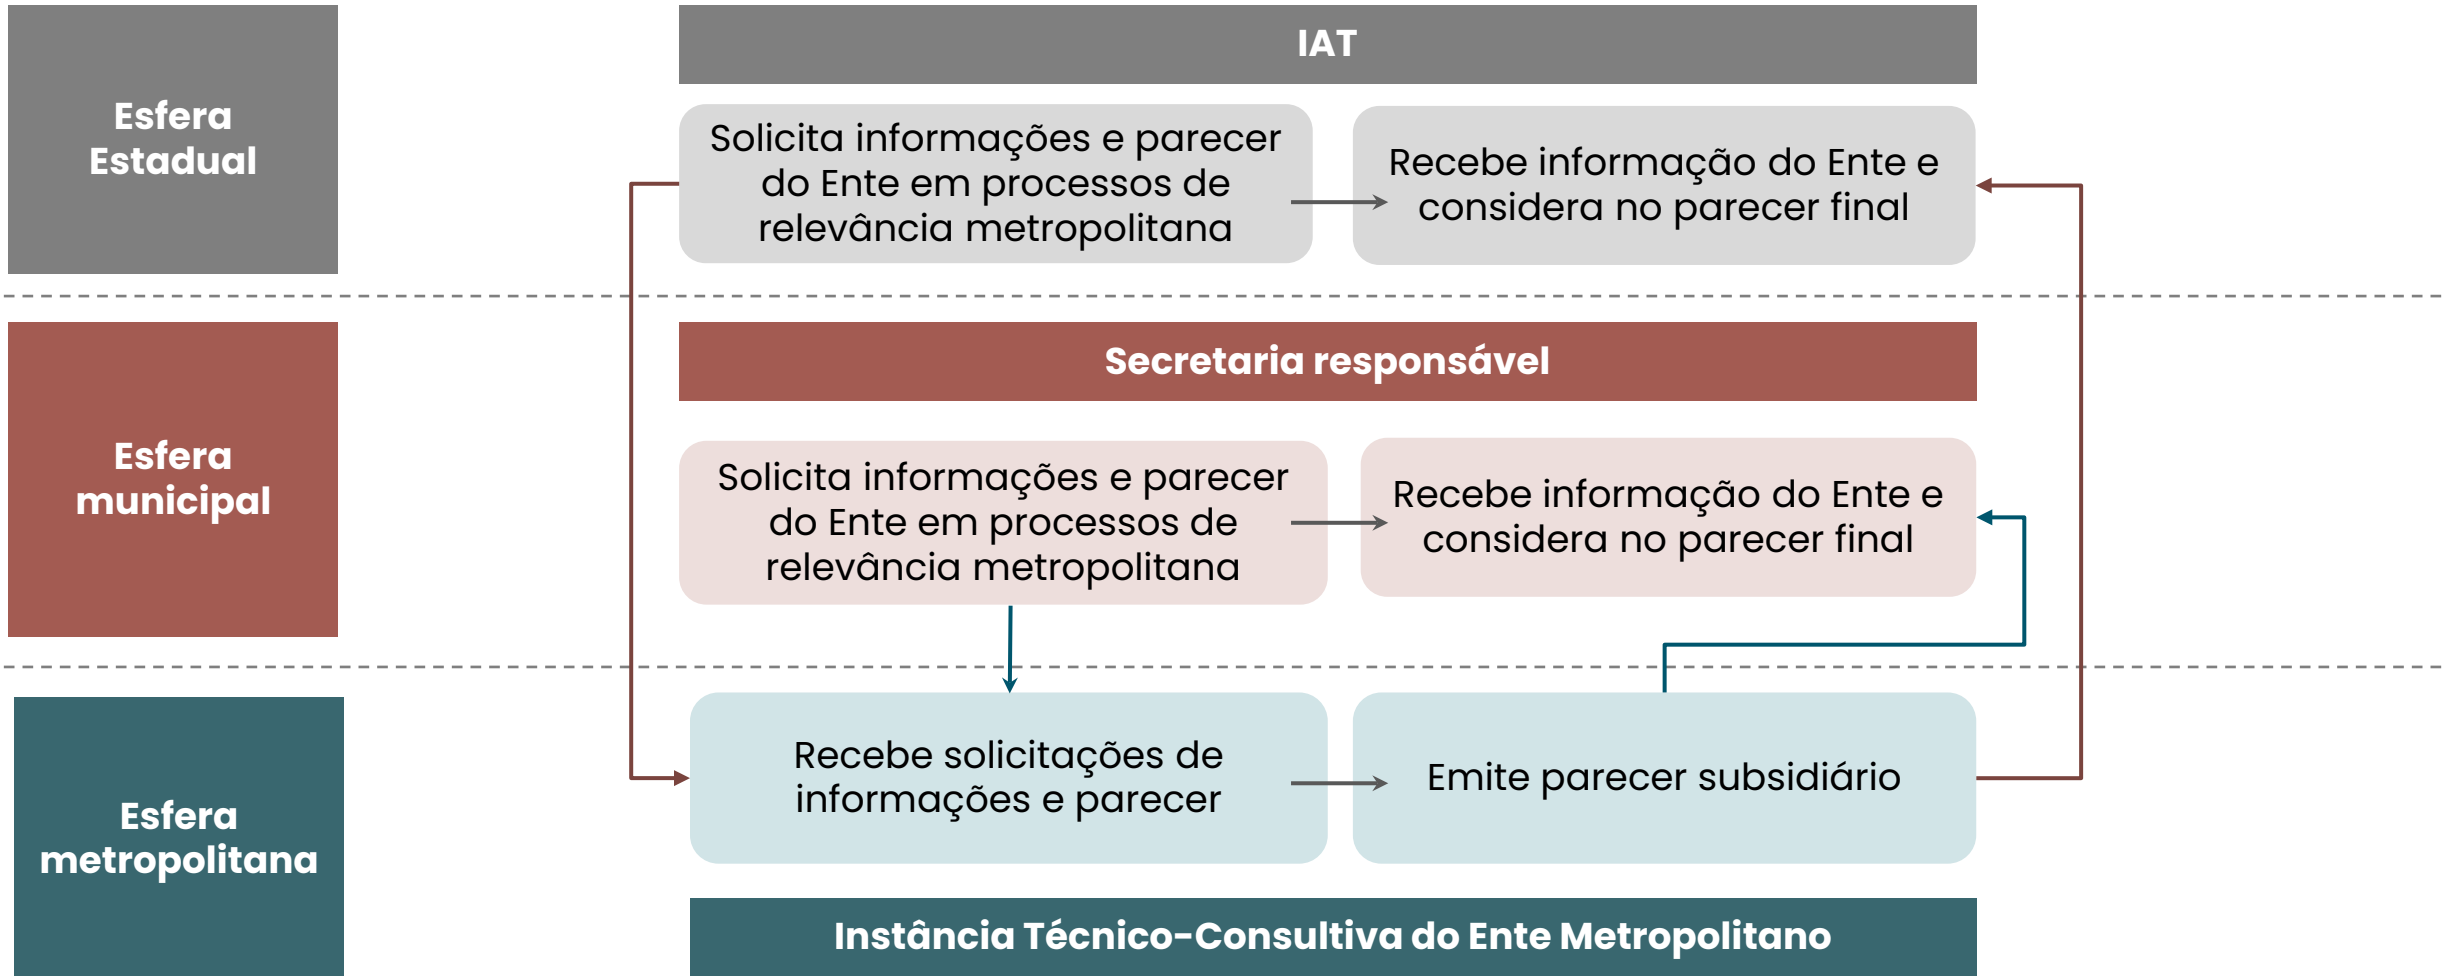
Esfera Estadual

IAT

Solicita informações e parecer do Ente em processos de relevância metropolitana

Recebe informação do Ente e considera no parecer final

Esfera municipal

Secretaria responsável

Solicita informações e parecer do Ente em processos de relevância metropolitana

Recebe informação do Ente e considera no parecer final

Esfera metropolitana

Recebe solicitações de informações e parecer

Emite parecer subsidiário

Instância Técnico-Consultiva do Ente Metropolitano